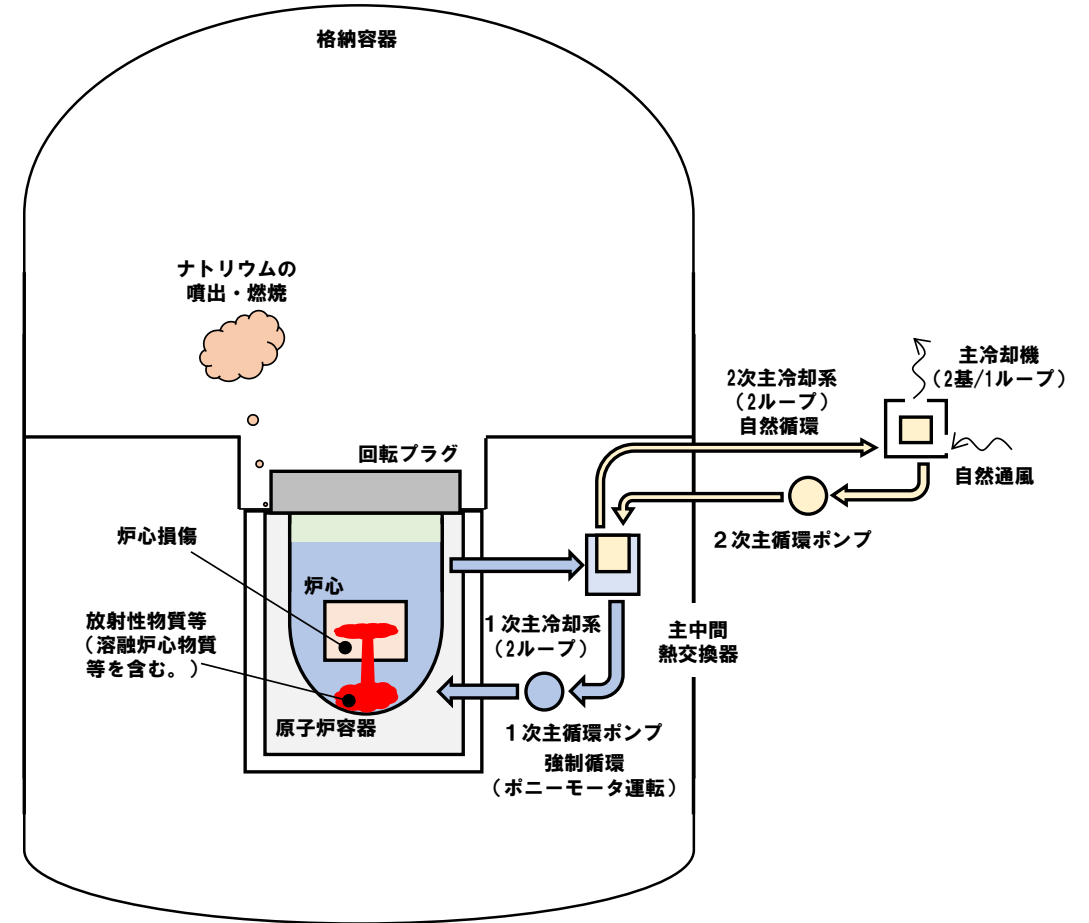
格納容器

ナトリウムの
噴出・燃焼

主冷却機
（2基/1ループ）

2次主冷却系
（2ループ）
自然循環

回転プラグ

自然通風

2次主循環ポンプ

炉心損傷

炉心

放射性物質等
（溶融炉心物質
等を含む。）

1次主冷却系
（2ループ）

主中間
熱交換器

原子炉容器

1次主循環ポンプ
強制循環
（ポニーモータ運転）